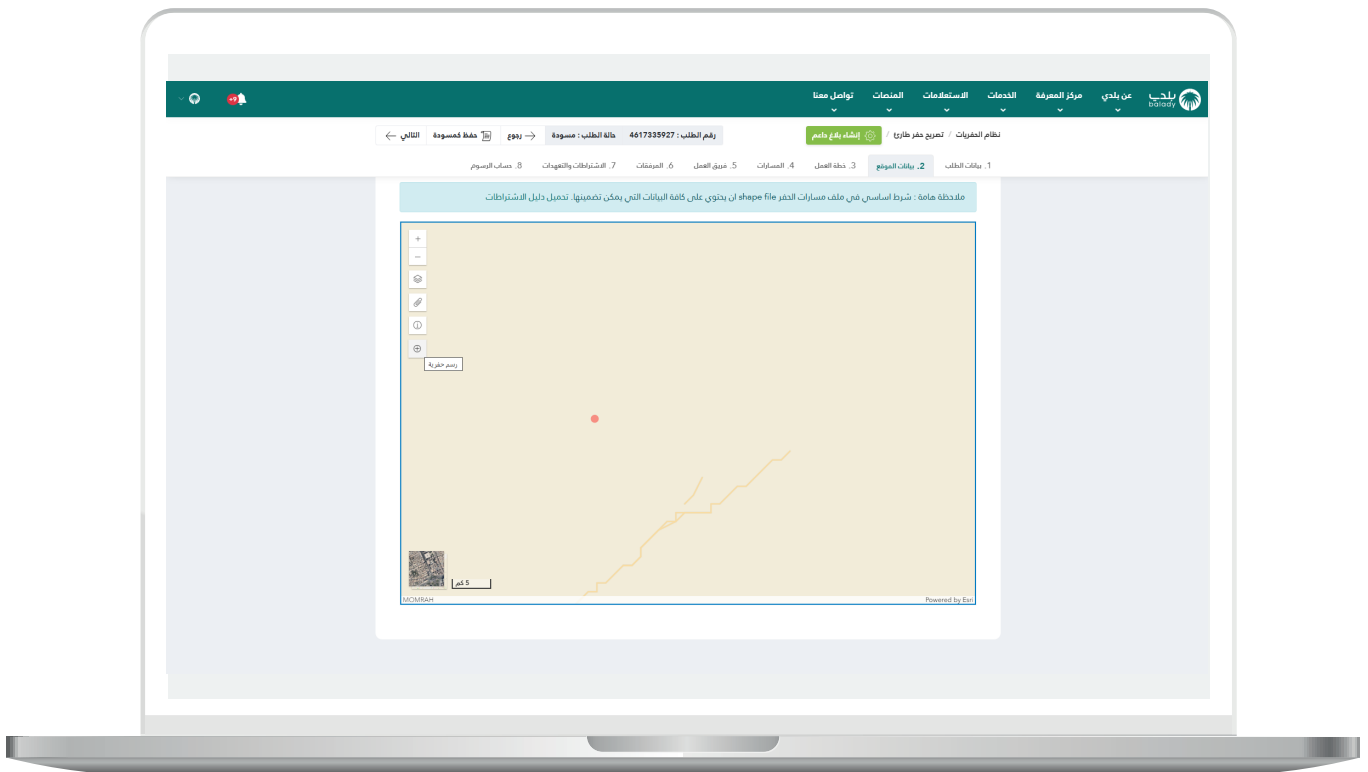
بلدي balady
عن بلدي
مركز المعرفة
الخدمات
الاستعلامات
المنصات
تواصل معنا
+9

نظام الحفريات / تصريح حفر طارئ /
إنشاء بلاغ دائم
رقم الطلب : 4617335927
حالة الطلب : مسودة
رجوع
حفظ كمسودة
التالي

1. بيانات الطلب
2. بيانات الموقع
3. خطة العمل
4. المسارات
5. فريق العمل
6. المرفقات
7. الاشتراطات والتعهدات
8. حساب الرسوم

ملاحظة هامة : شرط اساسي في ملف مسارات الحفر shape file ان يحتوي على كافة البيانات التي يمكن تضمينها. تحميل دليل الاشتراطات

+
−
رسم حفرية
5 كم
MOMRAH
Powered by Esri